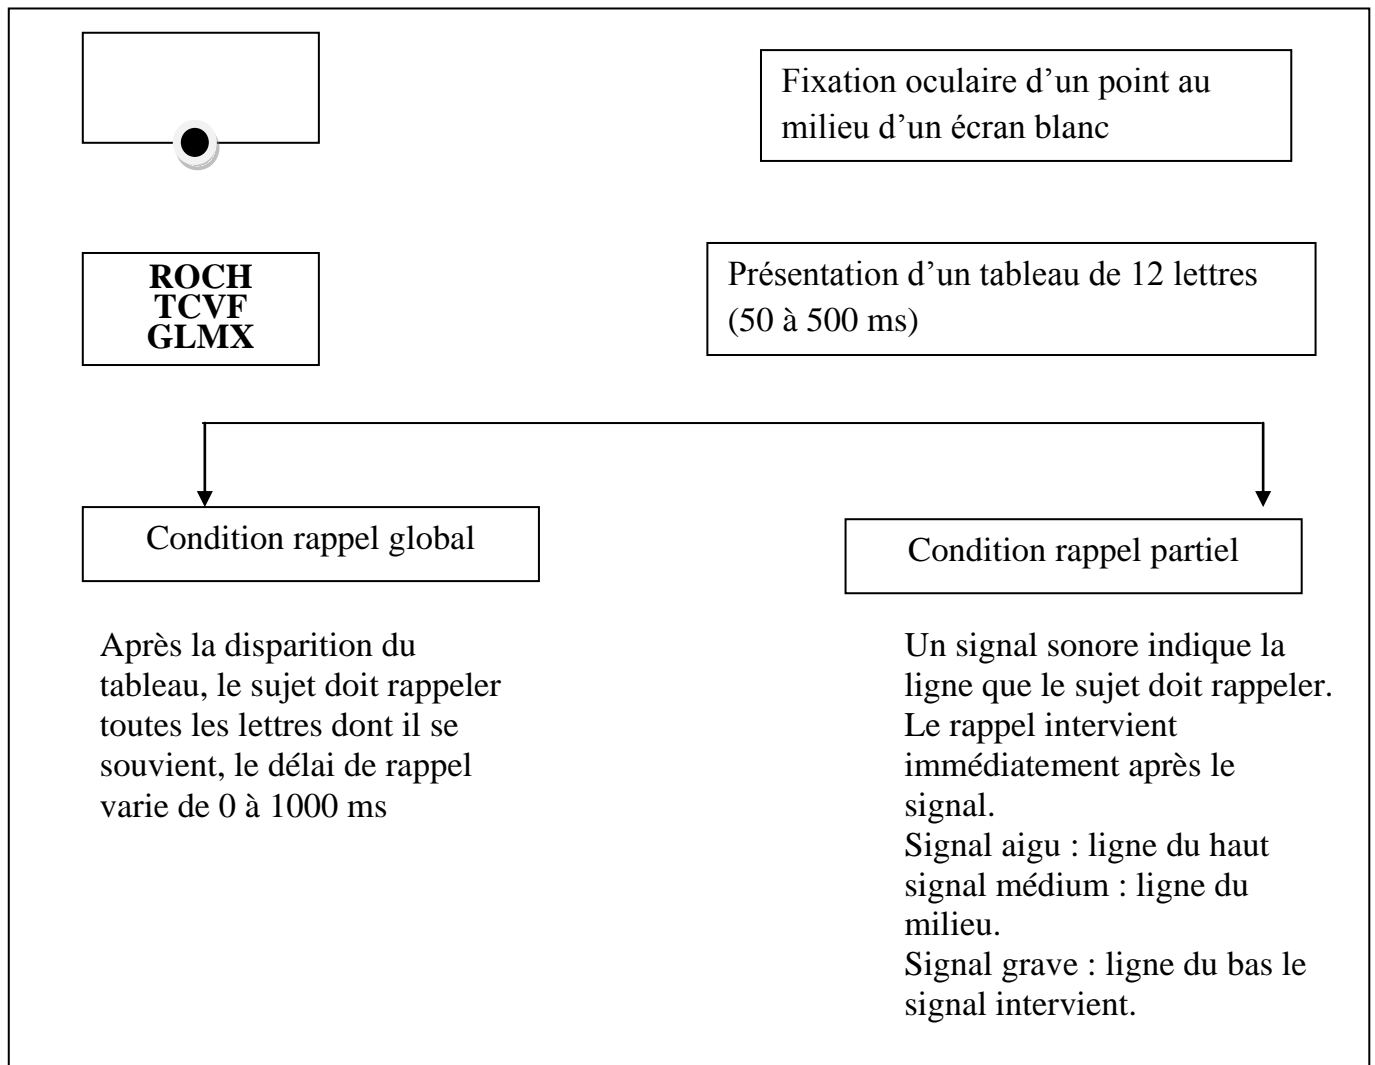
Fixation oculaire d’un point au milieu d’un écran blanc

ROCH
TCVF
GLMX

Présentation d’un tableau de 12 lettres (50 à 500 ms)

Condition rappel global

Condition rappel partiel

Après la disparition du tableau, le sujet doit rappeler toutes les lettres dont il se souvient, le délai de rappel varie de 0 à 1000 ms

Un signal sonore indique la ligne que le sujet doit rappeler.
Le rappel intervient immédiatement après le signal.
Signal aigu : ligne du haut
signal médium : ligne du milieu.
Signal grave : ligne du bas le signal intervient.